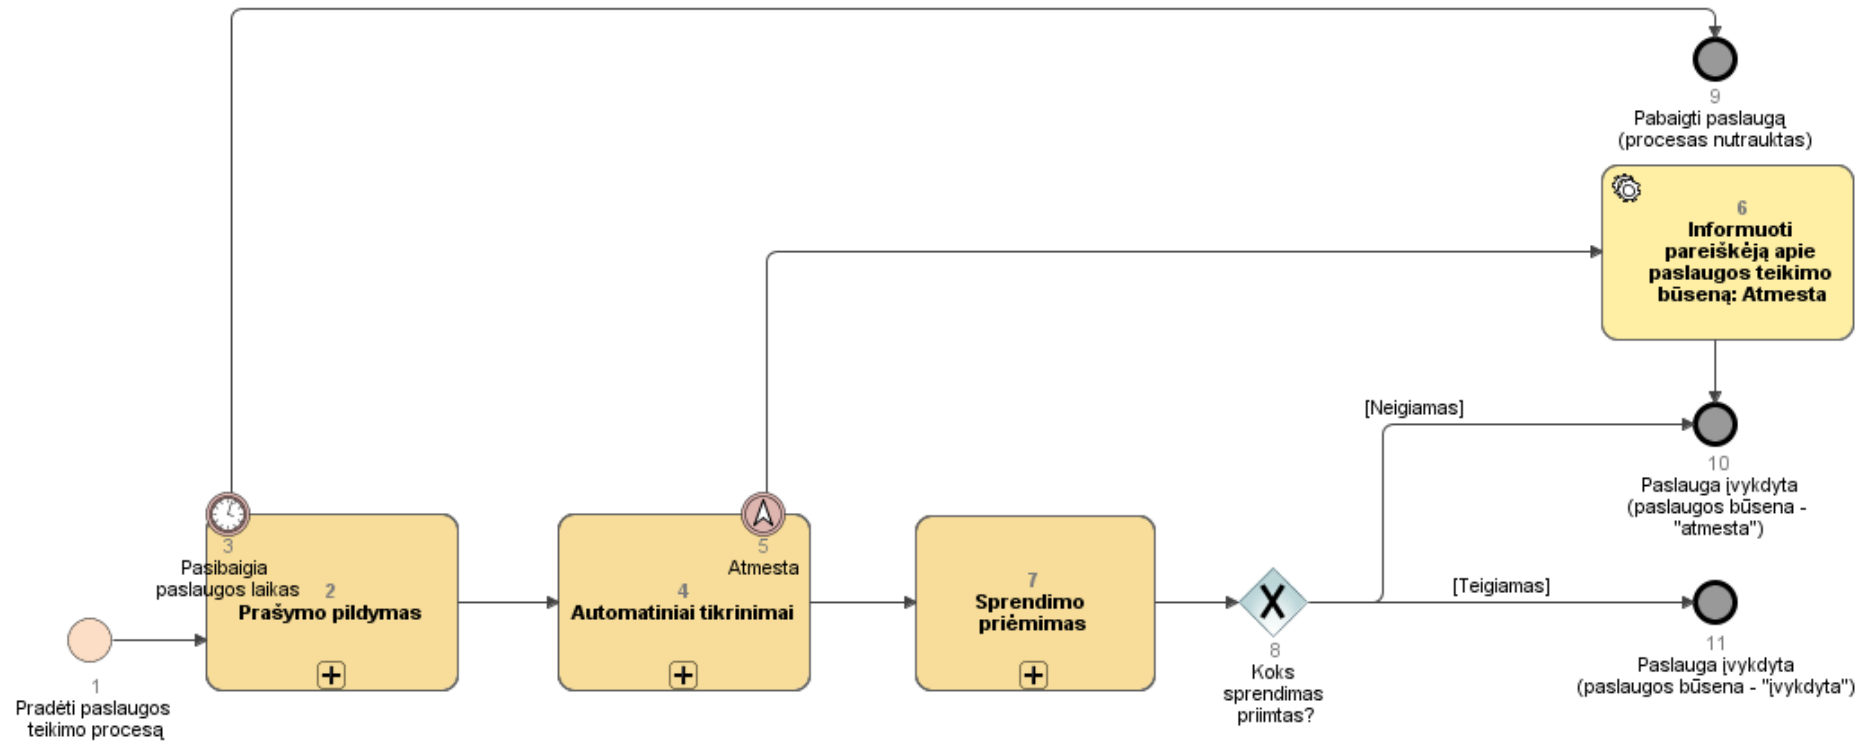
9
Pabaigti paslaugą (procesas nutrauktas)

6
Informuoti pareiškėją apie paslaugos teikimo būseną: Atmesta

[Neigiamas]

10
Paslauga įvykdyta (paslaugos būsena - "atmesta")

3
Pasibaigia paslaugos laikas

2
Prašymo pildymas

5
Atmesta

4
Automatiniai tikrinimai

7
Sprendimo priėmimas

[Teigiamas]

8
Koks sprendimas priimtas?

11
Paslauga įvykdyta (paslaugos būsena - "įvykdyta")

1
Pradėti paslaugos teikimo procesą